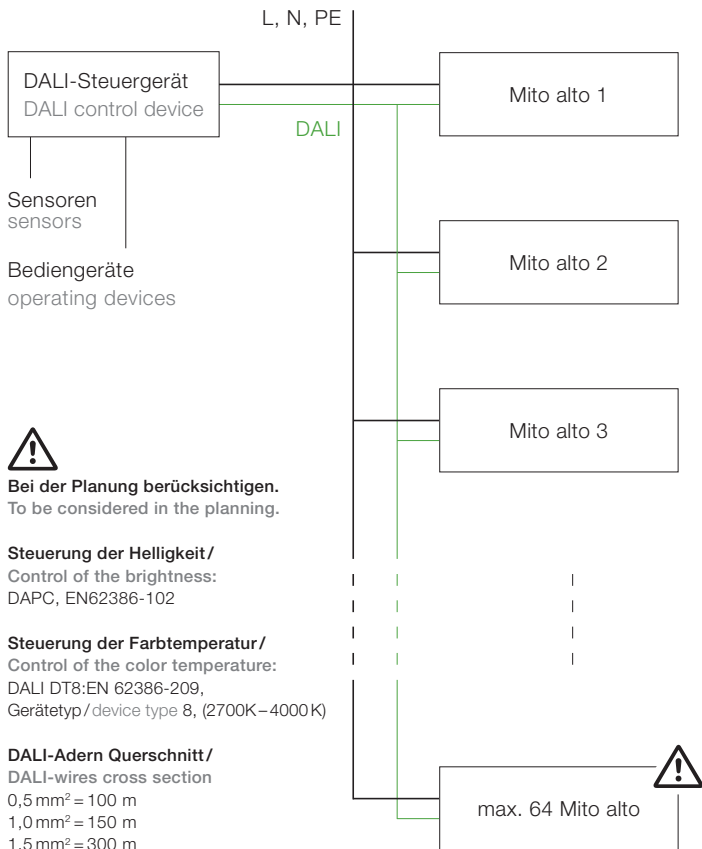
L, N, PE

DALI-Steuergerät
DALI control device

DALI

Mito alto 1

Sensoren
sensors

Bediengeräte
operating devices

Mito alto 2

Mito alto 3

Bei der Planung berücksichtigen.
To be considered in the planning.

Steuerung der Helligkeit /
Control of the brightness:
DAPC, EN62386-102

Steuerung der Farbtemperatur /
Control of the color temperature:
DALI DT8:EN 62386-209,
Gerätetyp / device type 8, (2700K – 4000K)

DALI-Adern Querschnitt /
DALI-wires cross section
0,5 mm$^2$ = 100 m
1,0 mm$^2$ = 150 m
1,5 mm$^2$ = 300 m

max. 64 Mito alto